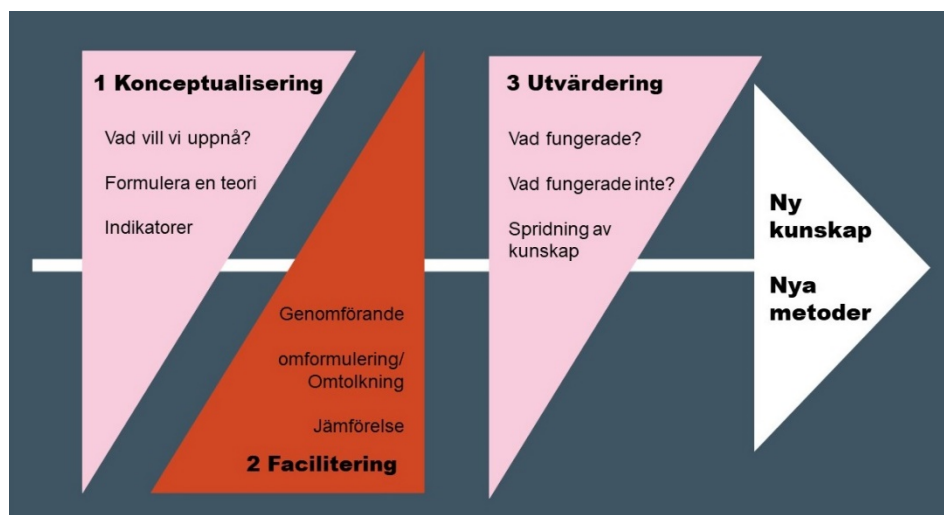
1 Konceptualisering

Vad vill vi uppnå?

Formulera en teori

Indikatorer

Genomförande

omformulering/ Omtolkning

Jämförelse

2 Facilitering

3 Utvärdering

Vad fungerade?

Vad fungerade inte?

Spridning av kunskap

Ny kunskap

Nya metoder